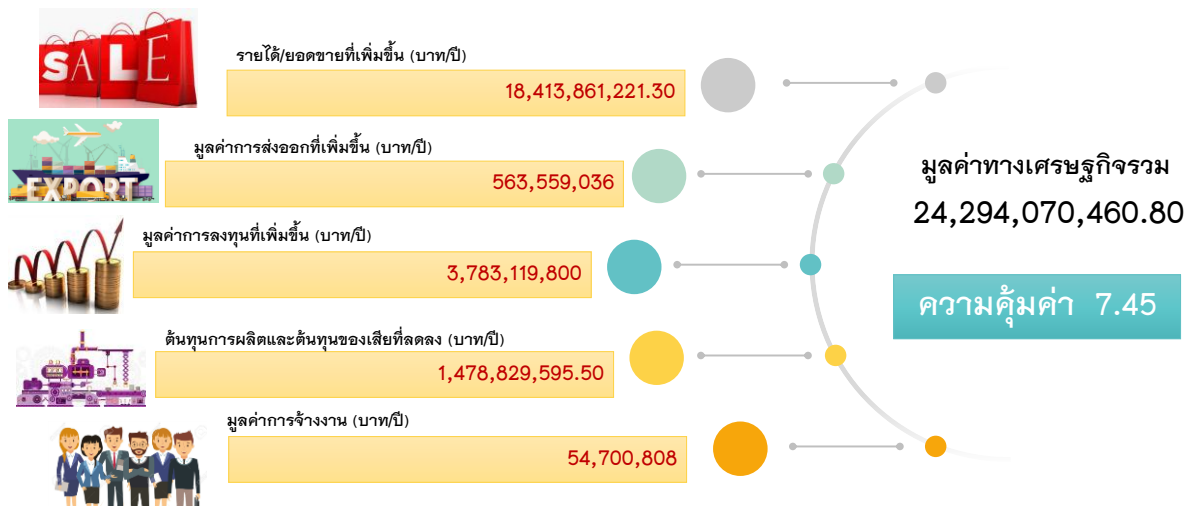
SALE

รายได้/ยอดขายที่เพิ่มขึ้น (บาท/ปี)

18,413,861,221.30

EXPORT

มูลค่าการส่งออกที่เพิ่มขึ้น (บาท/ปี)

563,559,036

มูลค่าการลงทุนที่เพิ่มขึ้น (บาท/ปี)

3,783,119,800

ต้นทุนการผลิตและต้นทุนของเสียที่ลดลง (บาท/ปี)

1,478,829,595.50

มูลค่าการจ้างงาน (บาท/ปี)

54,700,808

มูลค่าทางเศรษฐกิจรวม

24,294,070,460.80

ความคุ้มค่า 7.45